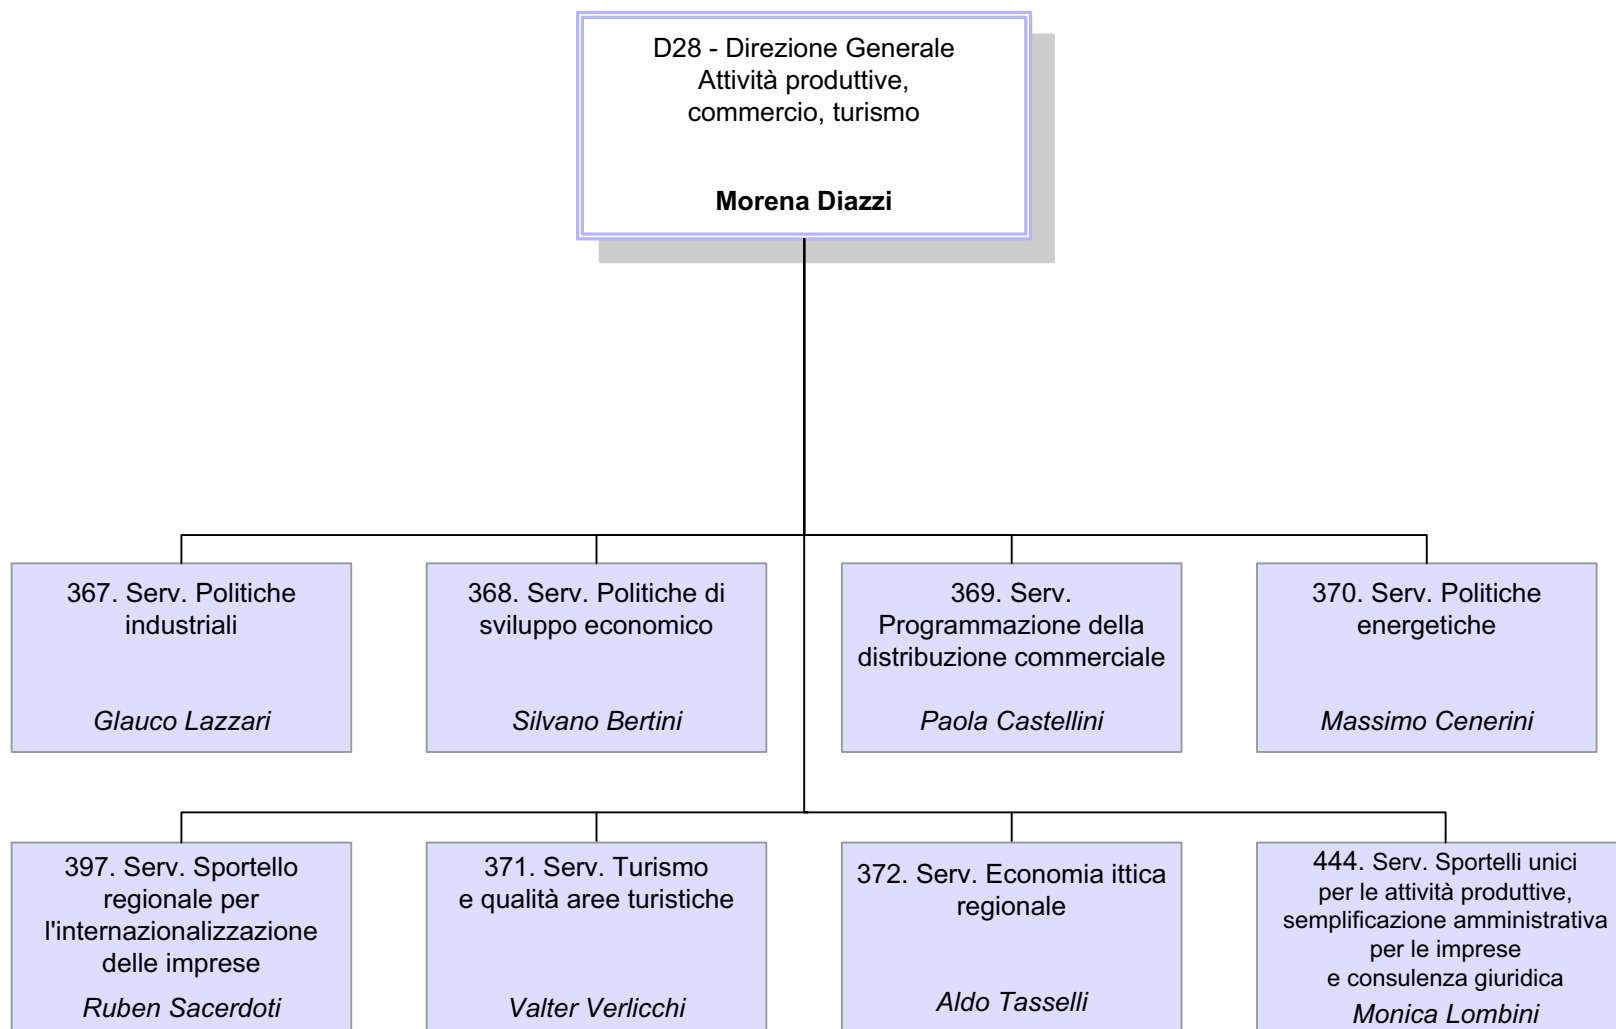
D28 - Direzione Generale Attività produttive, commercio, turismo

**Morena Diazzi**

367. Serv. Politiche industriali

*Glauco Lazzari*

368. Serv. Politiche di sviluppo economico

*Silvano Bertini*

369. Serv. Programmazione della distribuzione commerciale

*Paola Castellini*

370. Serv. Politiche energetiche

*Massimo Cenerini*

397. Serv. Sportello regionale per l'internazionalizzazione delle imprese

*Ruben Sacerdoti*

371. Serv. Turismo e qualità aree turistiche

*Valter Verlicchi*

372. Serv. Economia ittica regionale

*Aldo Tasselli*

444. Serv. Sportelli unici per le attività produttive, semplificazione amministrativa per le imprese e consulenza giuridica

*Monica Lombini*